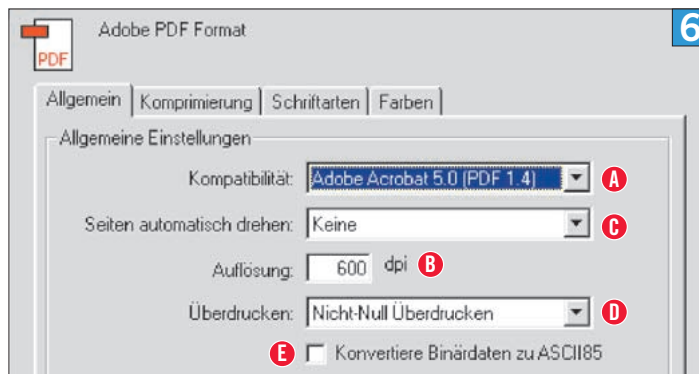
PDF

Adobe PDF Format

6

Allgemein | Komprimierung | Schriftarten | Farben

Allgemeine Einstellungen

Kompatibilität: Adobe Acrobat 5.0 (PDF 1.4) A

Seiten automatisch drehen: Keine C

Auflösung: 600 dpi B

Überdrucken: Nicht-Null Überdrucken D

E Konvertiere Binärdaten zu ASCII85